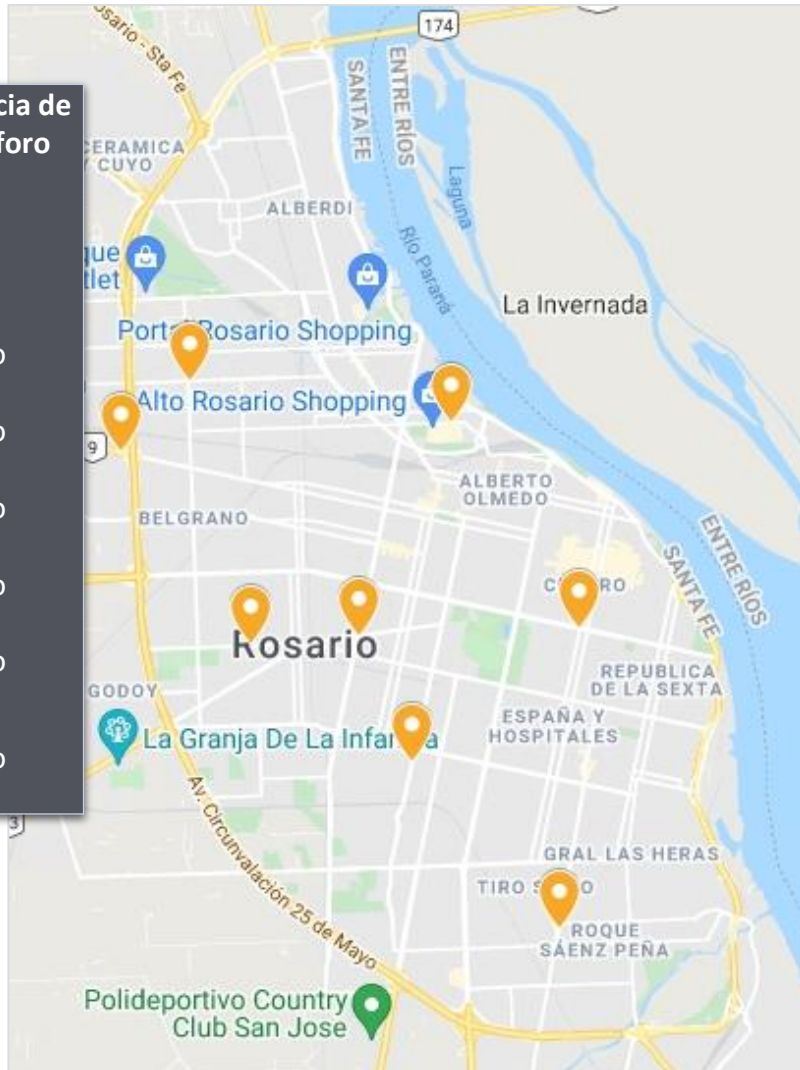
Rosario - Sta Fe

174

cia de
foro

o

o

o

o

o

o

CERAMICA Y CUYO

ALBERDI

que
tlet

SANTA FE

ENTRE RÍOS

Laguna

Río Paraná

La Invernada

Portal Rosario Shopping

Alto Rosario Shopping

9

ALBERTO OLMEDO

BELGRANO

CENTRO

SANTA FE

ENTRE RÍOS

Rosario

REPUBLICA DE LA SEXTA

GODOY

La Granja De La Infancia

ESPAÑA Y HOSPITALES

3

Av. Circunvalación 25 de Mayo

GRAL LAS HERAS

TIRO SUIZO

ROQUE SÁENZ PEÑA

Polideportivo Country Club San Jose